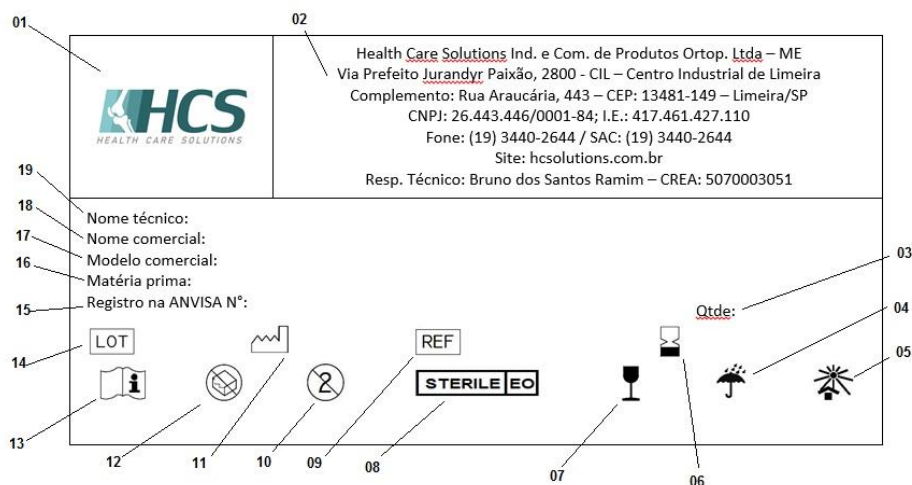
01

02

HCS
HEALTH CARE SOLUTIONS

Health Care Solutions Ind. e Com. de Produtos Ortop. Ltda – ME
Via Prefeito Jurandyr Paixão, 2800 - CIL – Centro Industrial de Limeira
Complemento: Rua Araucária, 443 – CEP: 13481-149 – Limeira/SP
CNPJ: 26.443.446/0001-84; I.E.: 417.461.427.110
Fone: (19) 3440-2644 / SAC: (19) 3440-2644
Site: hcsolutions.com.br
Resp. Técnico: Bruno dos Santos Ramim – CREA: 5070003051

19
Nome técnico:
18
Nome comercial:
17
Modelo comercial:
16
Matéria prima:
15
Registro na ANVISA N°:

03
Qtde:

04

05

14
LOT

REF

STERILE EO

13

12

11

10

09

08

07

06